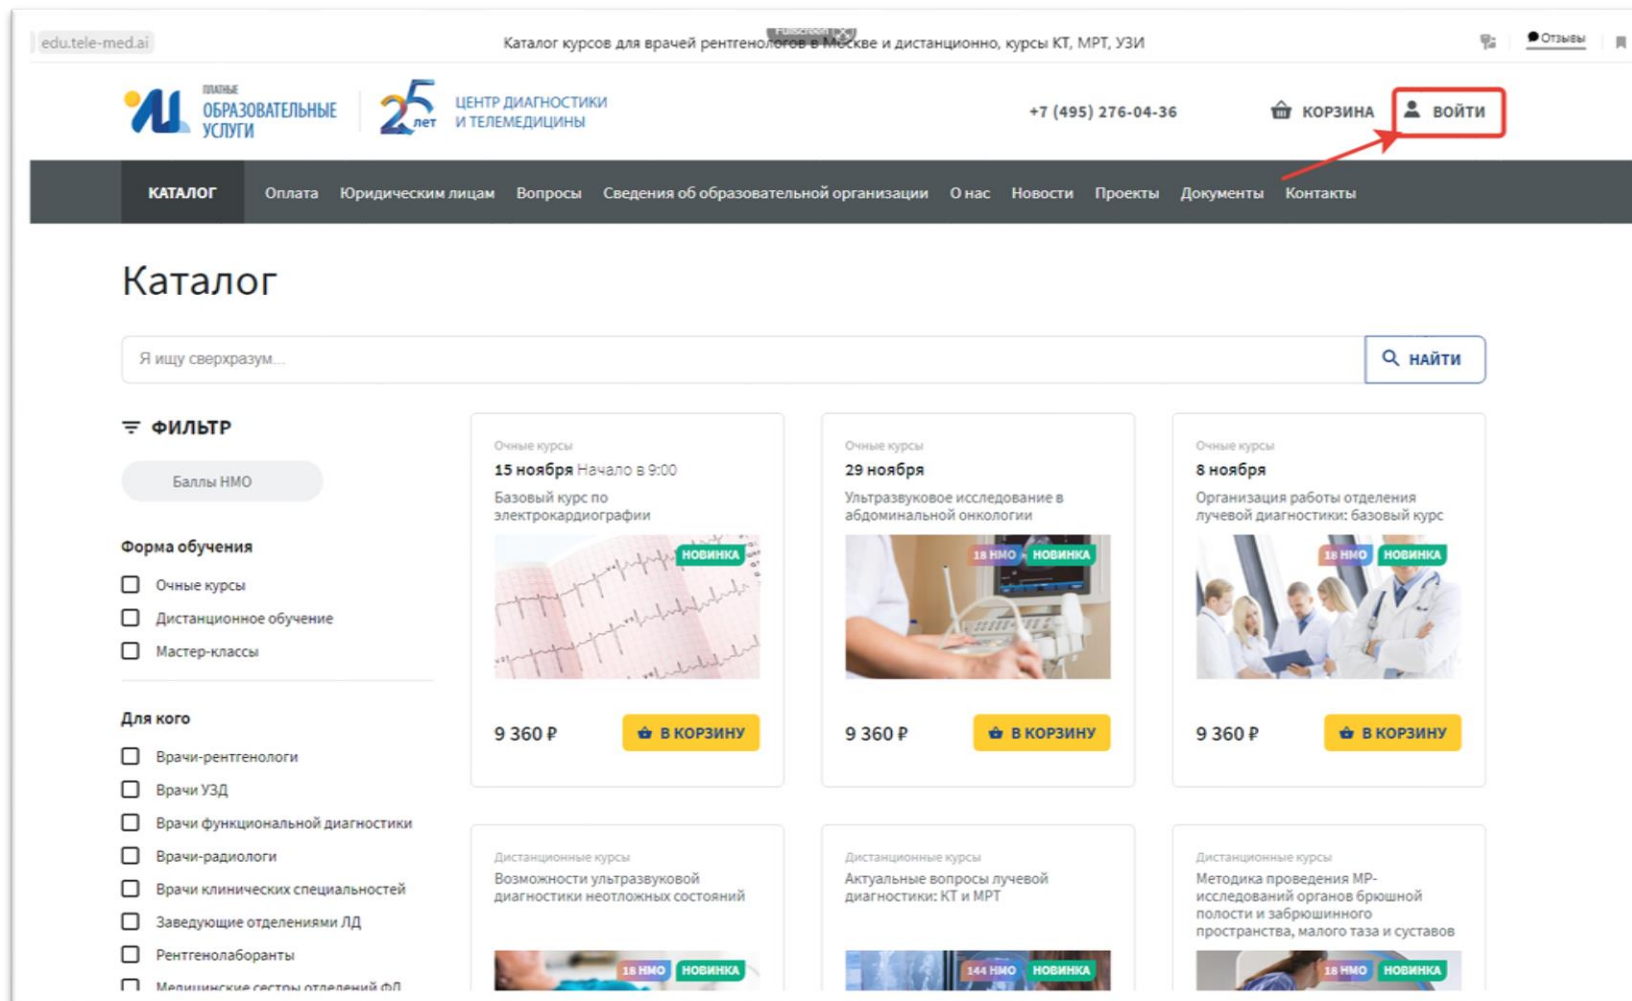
edu.tele-med.ai

Каталог курсов для врачей рентгенологов в Москве и дистанционно, курсы КТ, МРТ, УЗИ

Отзывы

ПЛАТНЫЕ ОБРАЗОВАТЕЛЬНЫЕ УСЛУГИ

25 лет ЦЕНТР ДИАГНОСТИКИ И ТЕЛЕМЕДИЦИНЫ

+7 (495) 276-04-36

КОРЗИНА

ВОЙТИ

КАТАЛОГ Оплата Юридическим лицам Вопросы Сведения об образовательной организации О нас Новости Проекты Документы Контакты

Каталог

Я ищу сверхразум...

НАЙТИ

ФИЛЬТР

Баллы НМО

Форма обучения

Очные курсы

Дистанционное обучение

Мастер-классы

Для кого

Врачи-рентгенологи

Врачи УЗД

Врачи функциональной диагностики

Врачи-радиологи

Врачи клинических специальностей

Заведующие отделениями ЛД

Рентгенолаборанты

Медицинские сестры отделений ЛД

Очные курсы
15 ноября Начало в 9:00
Базовый курс по электрокардиографии
НОВИНКА
9 360 ₽
В КОРЗИНУ

Очные курсы
29 ноября
Ультразвуковое исследование в абдоминальной онкологии
18 НМО НОВИНКА
9 360 ₽
В КОРЗИНУ

Очные курсы
8 ноября
Организация работы отделения лучевой диагностики: базовый курс
18 НМО НОВИНКА
9 360 ₽
В КОРЗИНУ

Дистанционные курсы
Возможности ультразвуковой диагностики неотложных состояний
18 НМО НОВИНКА

Дистанционные курсы
Актуальные вопросы лучевой диагностики: КТ и МРТ
144 НМО НОВИНКА

Дистанционные курсы
Методика проведения МР-исследований органов брюшной полости и забрюшинного пространства, малого таза и суставов
18 НМО НОВИНКА